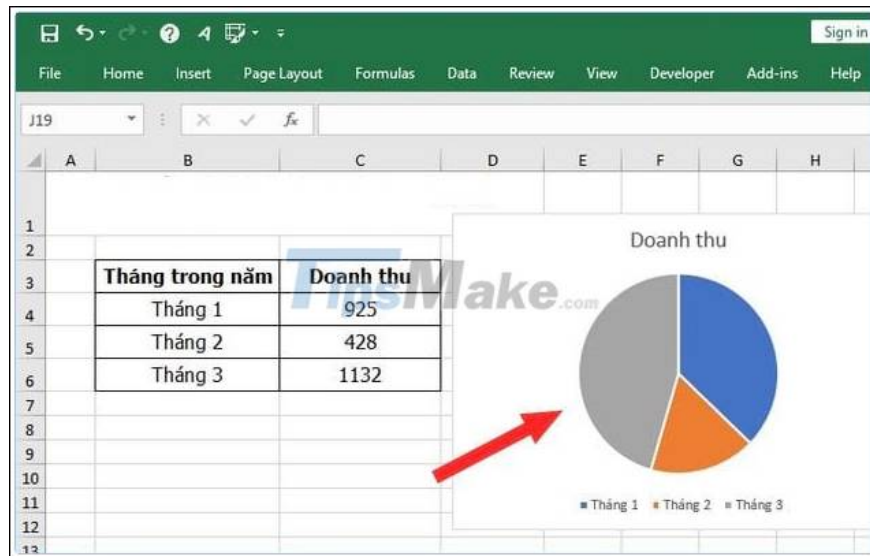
Sign in

File Home Insert Page Layout Formulas Data Review View Developer Add-ins Help

J19

$f_x$

| | A | B | C | D | E | F | G | H |
|---|---|---|---|---|---|---|---|---|
| 1 | | | | | | | | |
| 2 | | | | | | | | |
| 3 | | Tháng trong năm | Doanh thu | | | | | |
| 4 | | Tháng 1 | 925 | | | | | |
| 5 | | Tháng 2 | 428 | | | | | |
| 6 | | Tháng 3 | 1132 | | | | | |
| 7 | | | | | | | | |
| 8 | | | | | | | | |
| 9 | | | | | | | | |
| 10 | | | | | | | | |
| 11 | | | | | | | | |
| 12 | | | | | | | | |
| 13 | | | | | | | | |

TipsMake.com

Doanh thu

Tháng 1 Tháng 2 Tháng 3